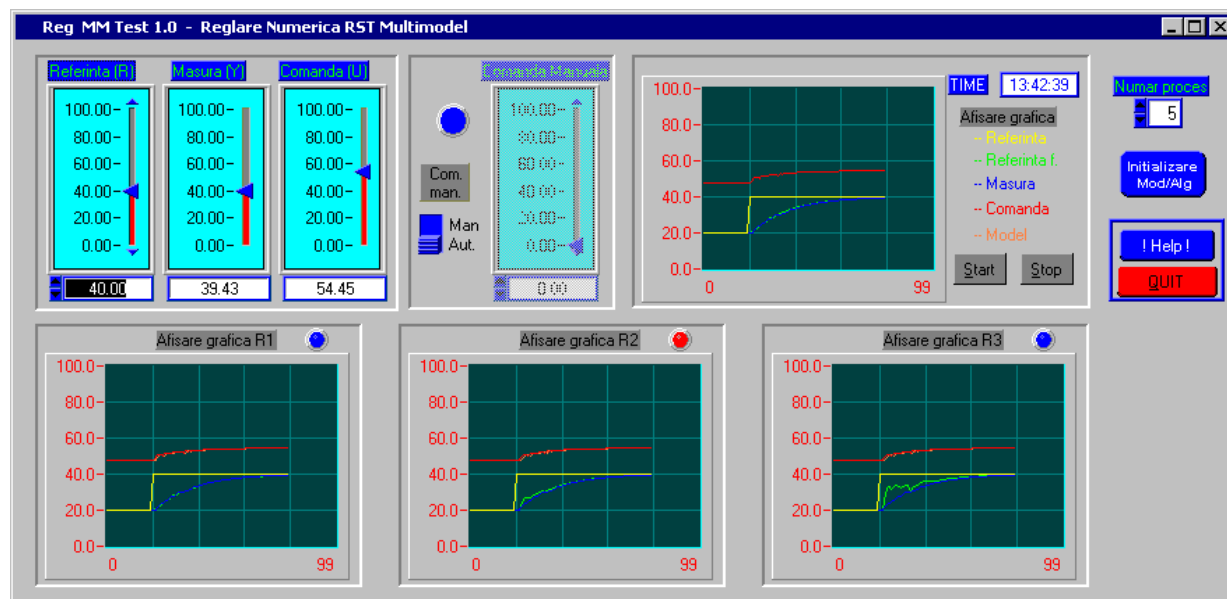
Reg MM Test 1.0 - Reglare Numerica RST Multimodel

Referinta (R)
100.00-
80.00-
60.00-
40.00-
20.00-
0.00-
40.00

Masura (Y)
100.00-
80.00-
60.00-
40.00-
20.00-
0.00-
39.43

Comanda (U)
100.00-
80.00-
60.00-
40.00-
20.00-
0.00-
54.45

Com. man.
Man
Aut.

Comanda Manuala
100.00-
80.00-
60.00-
40.00-
20.00-
0.00-
0.00

100.0-
80.0-
60.0-
40.0-
20.0-
0.0-
0
99

TIME 13:42:39
Afisare grafica
-- Referinta
-- Referinta f.
-- Masura
-- Comanda
-- Model
Start
Stop

Numar proces
5
Initializare Mod/Alg
! Help !
QUIT

Afisare grafica R1
100.0-
80.0-
60.0-
40.0-
20.0-
0.0-
0
99

Afisare grafica R2
100.0-
80.0-
60.0-
40.0-
20.0-
0.0-
0
99

Afisare grafica R3
100.0-
80.0-
60.0-
40.0-
20.0-
0.0-
0
99